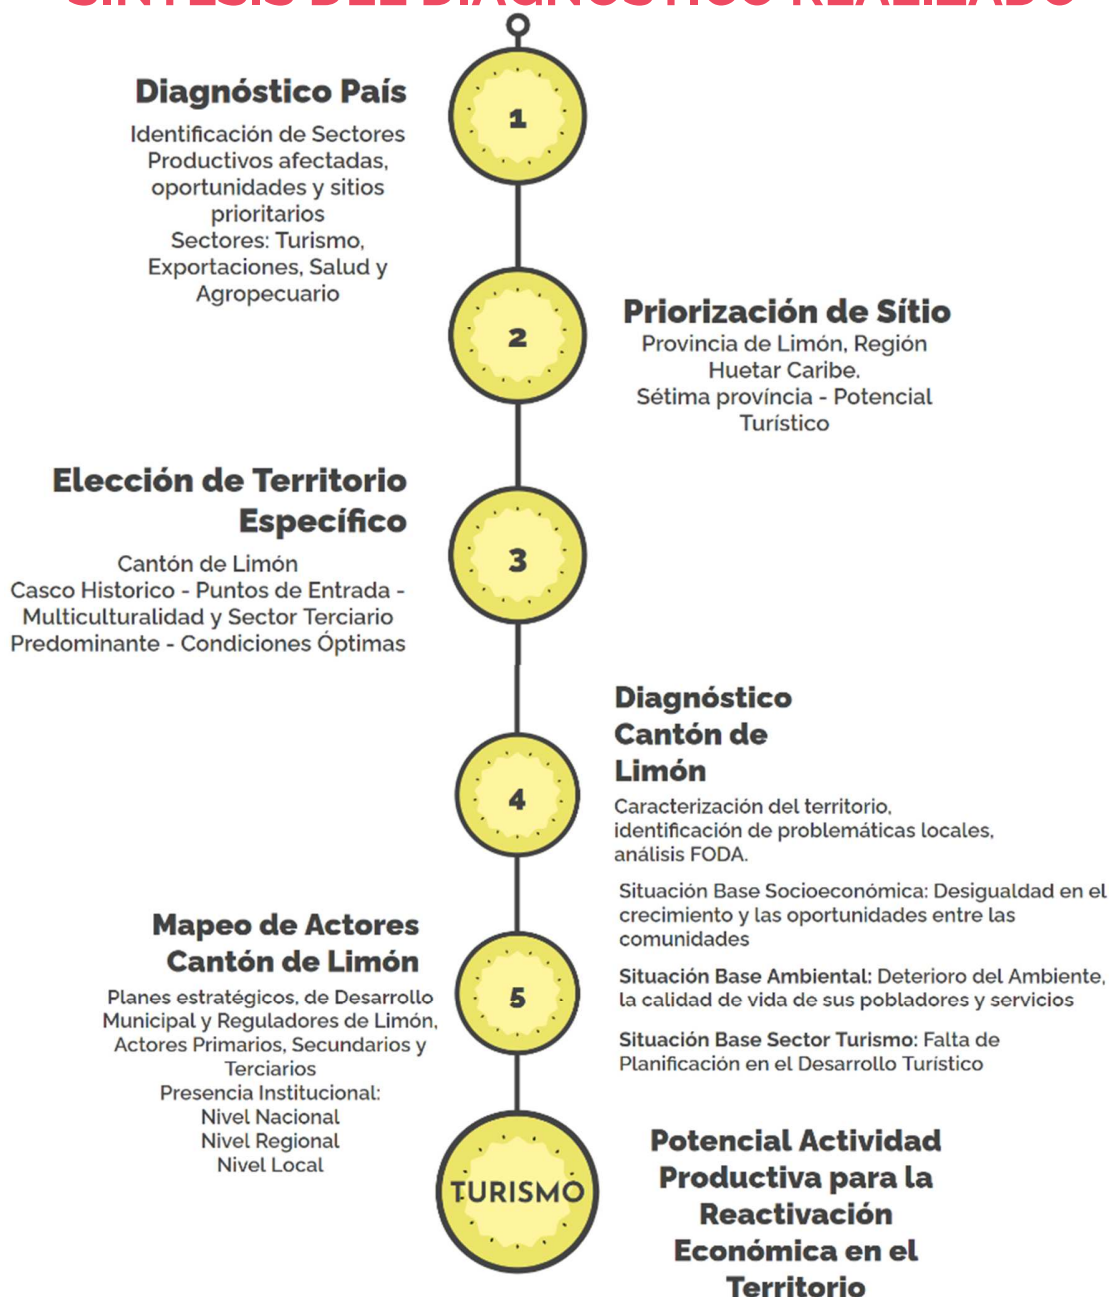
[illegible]

1

Diagnóstico País

Identificación de Sectores Productivos afectadas, oportunidades y sitios prioritarios
Sectores: Turismo, Exportaciones, Salud y Agropecuario

2

Priorización de Sítio

Provincia de Limón, Región Huetar Caribe.
Sétima província - Potencial Turístico

3

Elección de Territorio Específico

Cantón de Limón
Casco Historico - Puntos de Entrada - Multiculturalidad y Sector Terciario Predominante - Condiciones Óptimas

4

Diagnóstico Cantón de Limón

Caracterización del territorio, identificación de problemáticas locales, análisis FODA.

Situación Base Socioeconómica: Desigualdad en el crecimiento y las oportunidades entre las comunidades

Situación Base Ambiental: Deterioro del Ambiente, la calidad de vida de sus pobladores y servicios

Situación Base Sector Turismo: Falta de Planificación en el Desarrollo Turístico

5

Mapeo de Actores Cantón de Limón

Planes estratégicos, de Desarrollo Municipal y Reguladores de Limón, Actores Primarios, Secundarios y Terciarios
Presencia Institucional:
Nivel Nacional
Nivel Regional
Nivel Local

TURISMO

Potencial Actividad Productiva para la Reactivación Económica en el Territorio